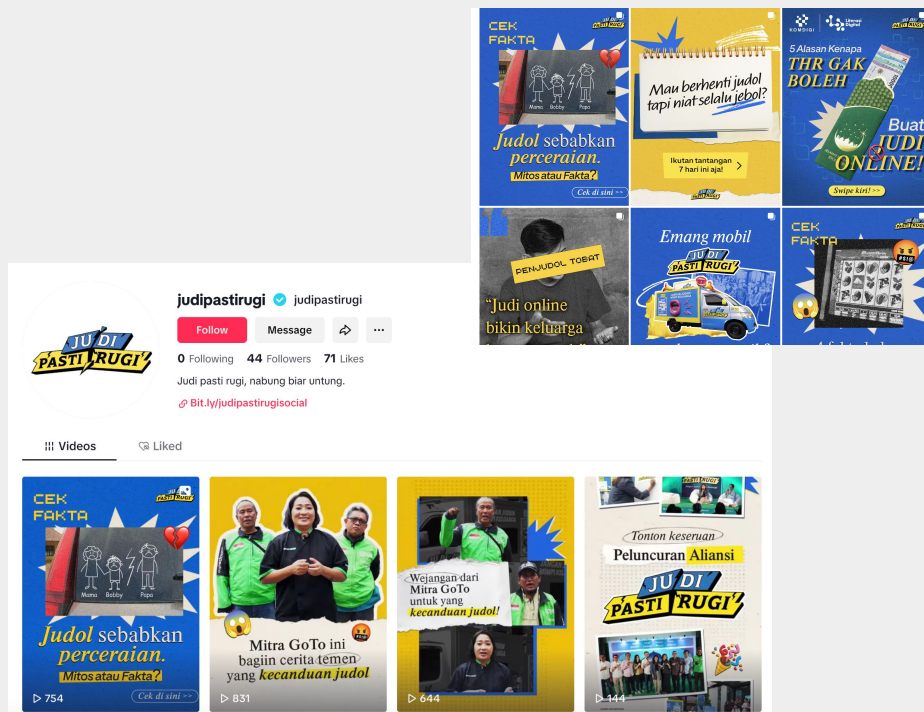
CEK FAKTA

JUDI PASTI RUGI

Mama Bobby Papa

Judol sebabkan perceraian.

Mitos atau Fakta?

Cek di sini >>

Mau berhenti judol tapi niat selalu jebol?

Ikutan tantangan 7 hari ini aja!

KOMDIGI Literasi Digital

5 Alasan Kenapa THR GAK BOLEH Buat JUDI ONLINE!

Swipe kiri! >>

PENJUDOL TOBAT

"Judi online bikin keluarga

Emang mobil

JUDI PASTI RUGI

CEK FAKTA

JUDI PASTI RUGI

judipastirugi judipastirugi

Follow Message

0 Following 44 Followers 71 Likes

Judi pasti rugi, nabung biar untung.

Bit.ly/judipastirugisocial

Videos Liked

CEK FAKTA

JUDI PASTI RUGI

Mama Bobby Papa

Judol sebabkan perceraian.

Mitos atau Fakta?

Cek di sini >>

754

Mitra GoTo ini bagiin cerita temen yang kecanduan judol

831

Wejangan dari Mitra GoTo untuk yang kecanduan judol!

644

Tonton keseruan Peluncuran Aliansi

JUDI PASTI RUGI

144